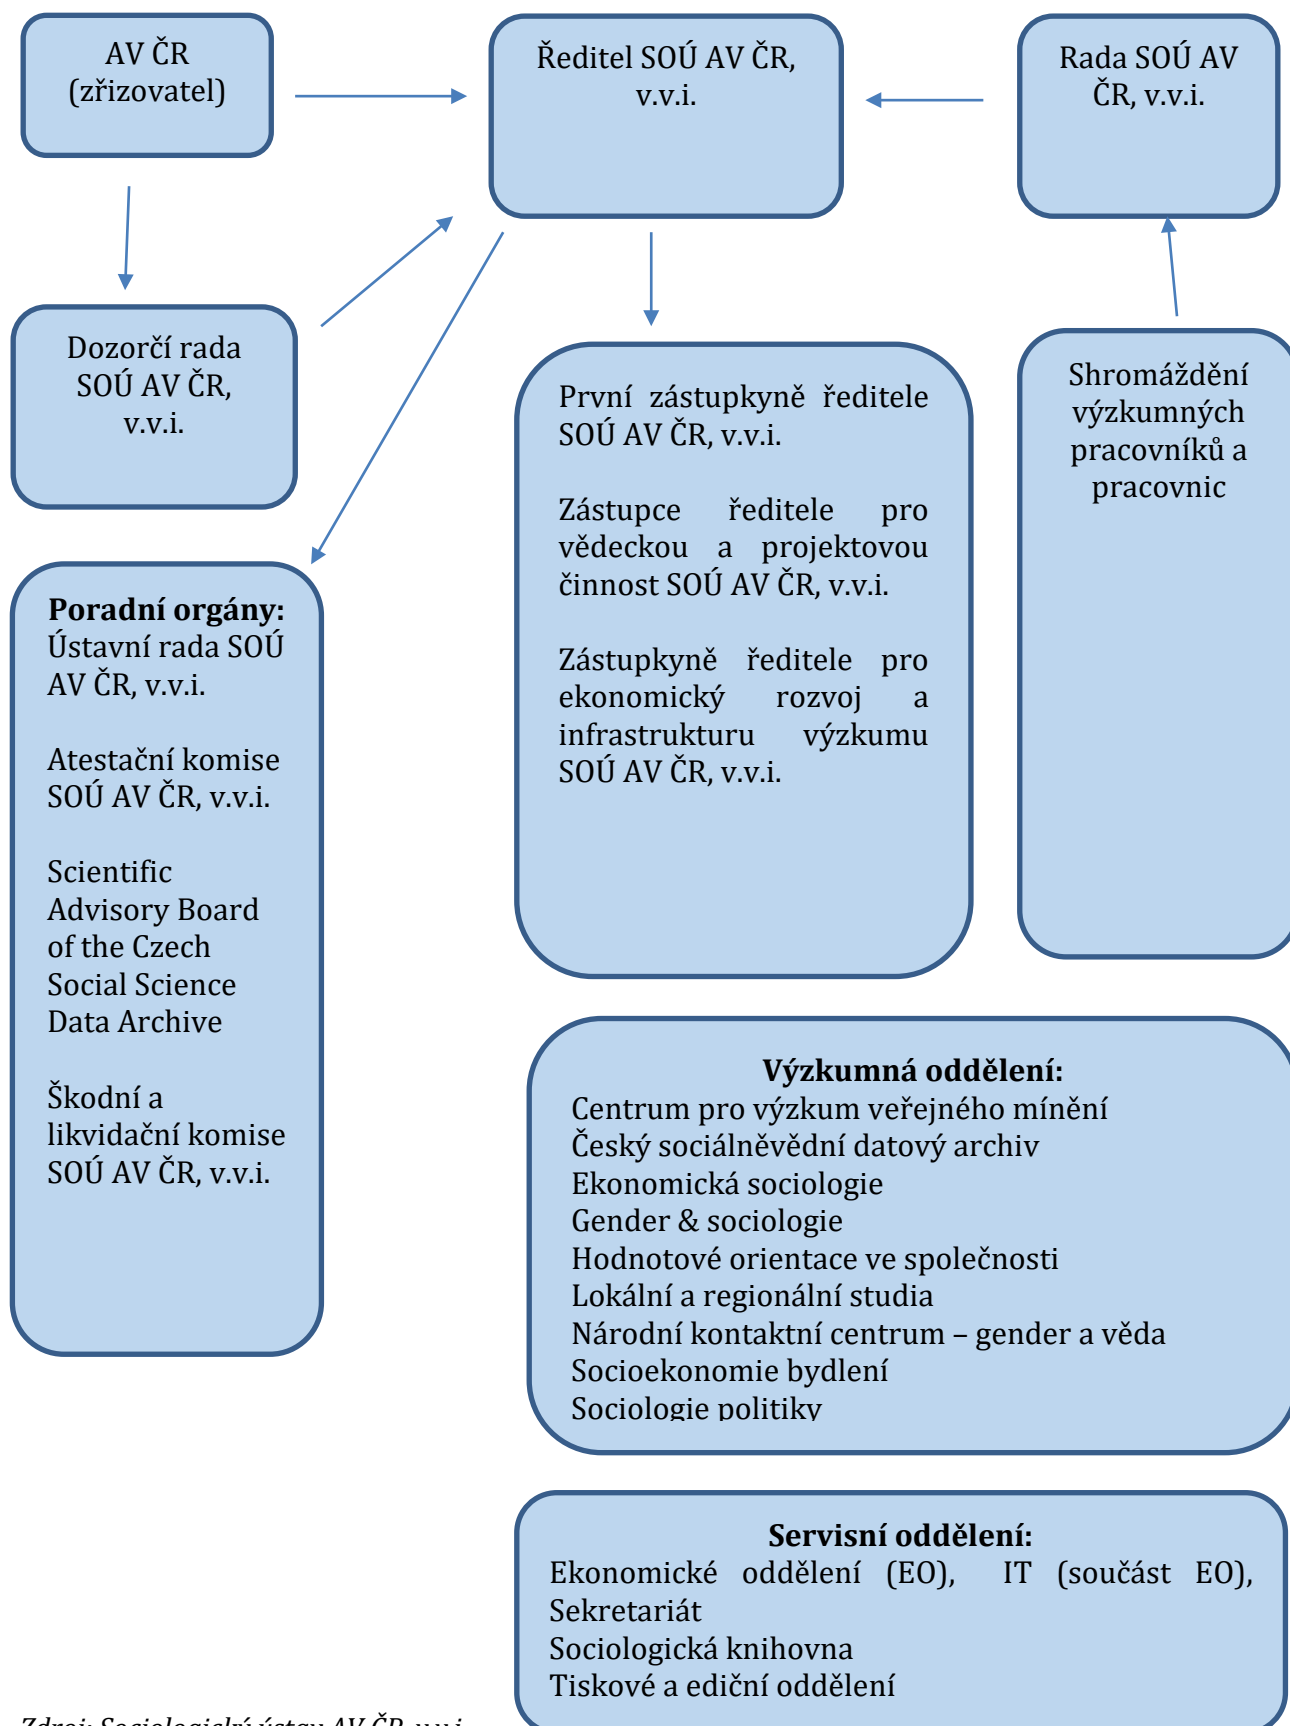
AV ČR (zřizovatel)

Ředitel SOÚ AV ČR, v.v.i.

Rada SOÚ AV ČR, v.v.i.

Dozorčí rada SOÚ AV ČR, v.v.i.

První zástupkyně ředitele SOÚ AV ČR, v.v.i.

Zástupce ředitele pro vědeckou a projektovou činnost SOÚ AV ČR, v.v.i.

Zástupkyně ředitele pro ekonomický rozvoj a infrastrukturu výzkumu SOÚ AV ČR, v.v.i.

Shromáždění výzkumných pracovníků a pracovnic

**Poradní orgány:**
Ústavní rada SOÚ AV ČR, v.v.i.

Atestační komise SOÚ AV ČR, v.v.i.

Scientific Advisory Board of the Czech Social Science Data Archive

Škodní a likvidační komise SOÚ AV ČR, v.v.i.

**Výzkumná oddělení:**
Centrum pro výzkum veřejného mínění
Český sociálněvědní datový archiv
Ekonomická sociologie
Gender & sociologie
Hodnotové orientace ve společnosti
Lokální a regionální studia
Národní kontaktní centrum – gender a věda
Socioekonomie bydlení
Sociologie politiky

**Servisní oddělení:**
Ekonomické oddělení (EO), IT (součást EO), Sekretariát
Sociologická knihovna
Tiskové a ediční oddělení

Zdroj: Sociologický ústav AV ČR, v.v.i.